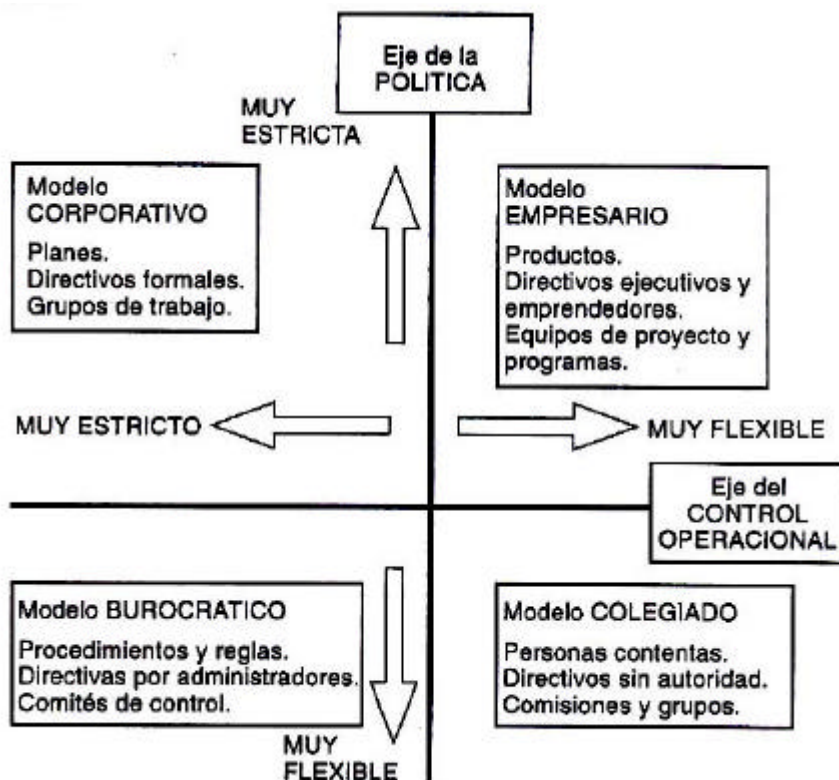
Eje de la POLITICA

MUY ESTRICTA

Modelo CORPORATIVO

Planes.
Directivos formales.
Grupos de trabajo.

Modelo EMPRESARIO

Productos.
Directivos ejecutivos y emprendedores.
Equipos de proyecto y programas.

MUY ESTRICTO

MUY FLEXIBLE

Eje del CONTROL OPERACIONAL

Modelo BUROCRATICO

Procedimientos y reglas.
Directivas por administradores.
Comités de control.

Modelo COLEGIADO

Personas contentas.
Directivos sin autoridad.
Comisiones y grupos.

MUY FLEXIBLE